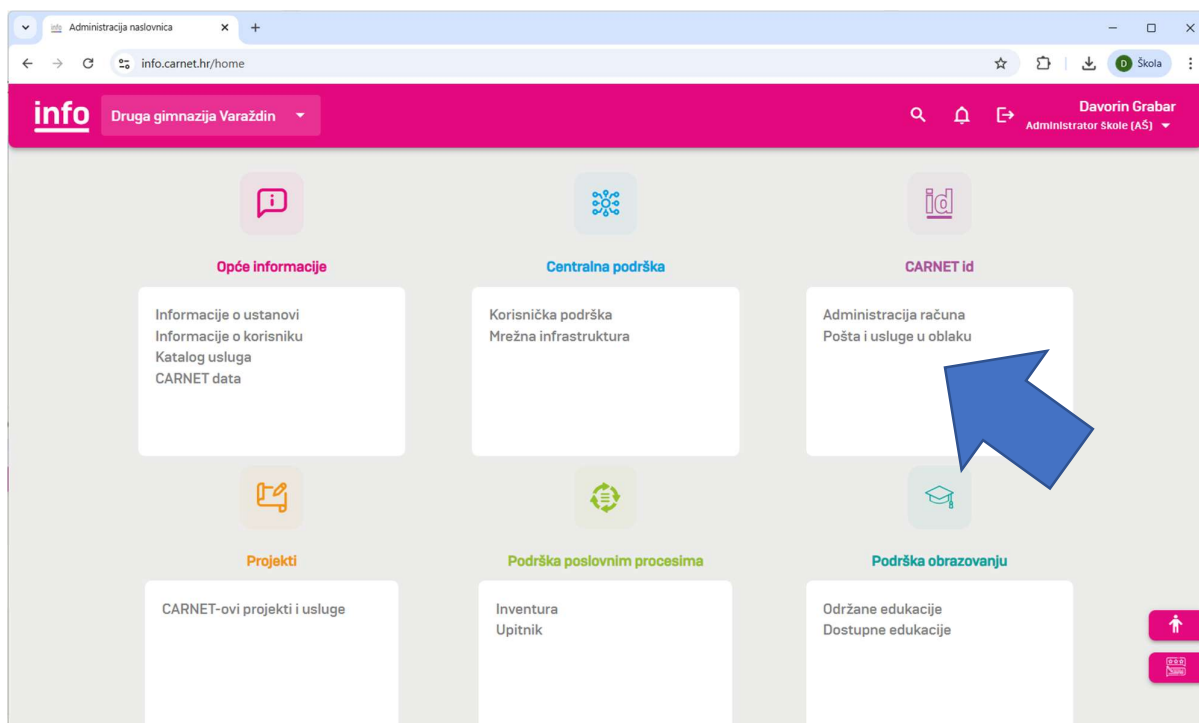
Administracija naslovnica

info.carnet.hr/home

D Škola

info Druga gimnazija Varaždin

Davorin Grabar
Administrator škole (AŠ)

Opće informacije

Informacije o ustanovi
Informacije o korisniku
Katalog usluga
CARNET data

Centralna podrška

Korisnička podrška
Mrežna infrastruktura

id

CARNET id

Administracija računa
Pošta i usluge u oblaku

Projekti

CARNET-ovi projekti i usluge

Podrška poslovnim procesima

Inventura
Upitnik

Podrška obrazovanju

Održane edukacije
Dostupne edukacije